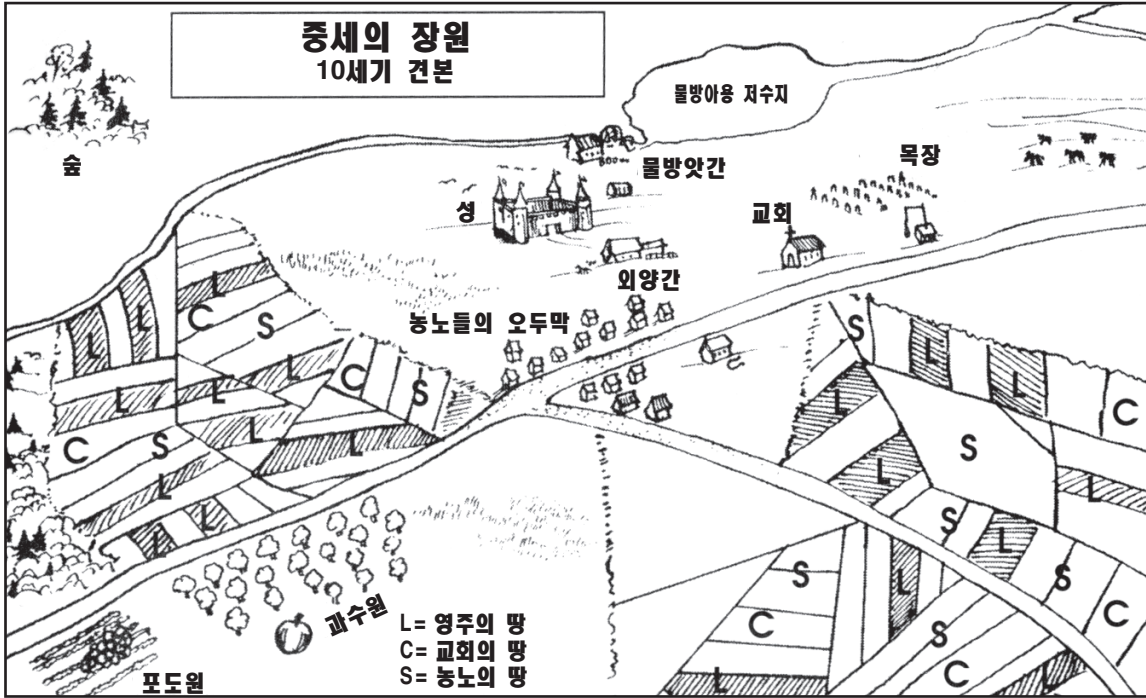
중세의 장원
10세기 견본

물방아용 저수지

숲

물방앗간

목장

성

교회

외양간

농노들의 오두막

L L C S
L L S
C S L L C S
L
L
L

S L L
L C
S
L
L
S L
S
S C
L
C S
C
L

과수원

포도원

L= 영주의 땅
C= 교회의 땅
S= 농노의 땅